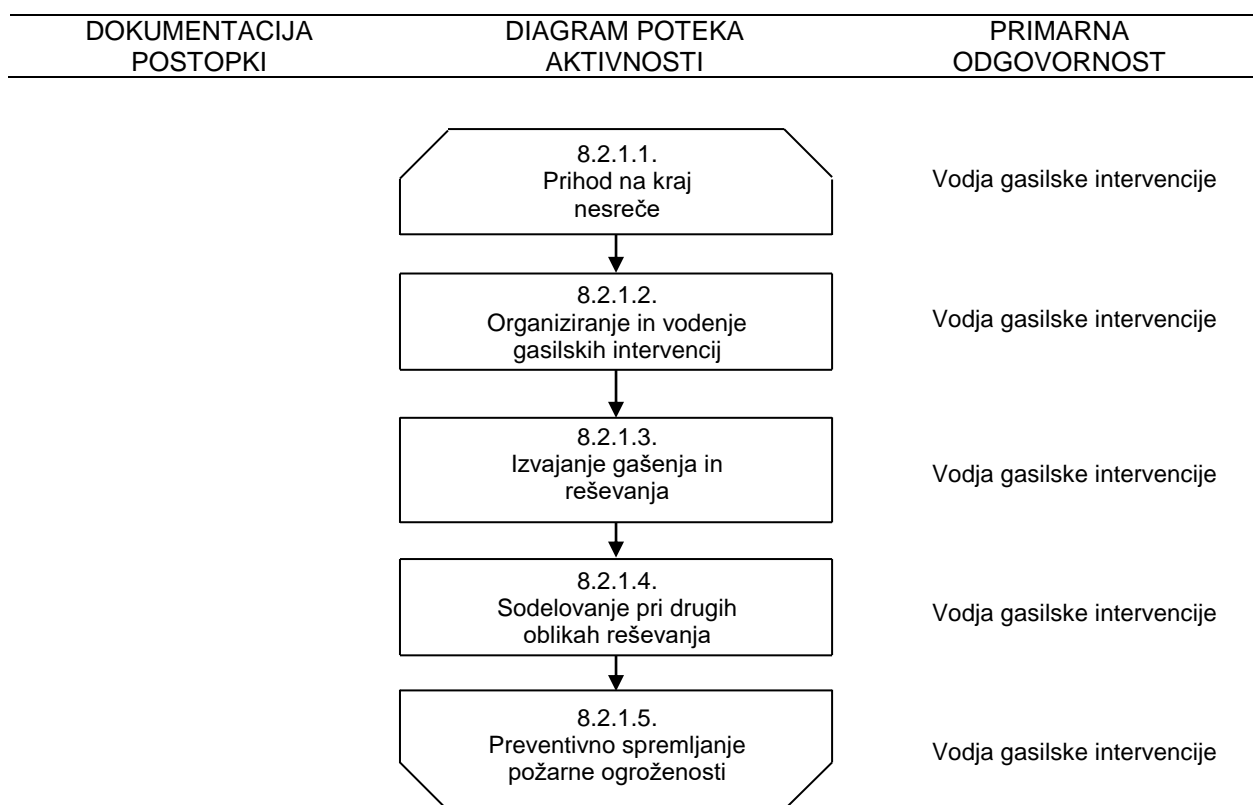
| DOKUMENTACIJA POSTOPKI | DIAGRAM POTEKA AKTIVNOSTI | PRIMARNA ODGOVORNOST |
|---|---|---|

8.2.1.1.
Prihod na kraj nesreče

Vodja gasilske intervencije

8.2.1.2.
Organiziranje in vodenje gasilskih intervencij

Vodja gasilske intervencije

8.2.1.3.
Izvajanje gašenja in reševanja

Vodja gasilske intervencije

8.2.1.4.
Sodelovanje pri drugih oblikah reševanja

Vodja gasilske intervencije

8.2.1.5.
Preventivno spremljanje požarne ogroženosti

Vodja gasilske intervencije